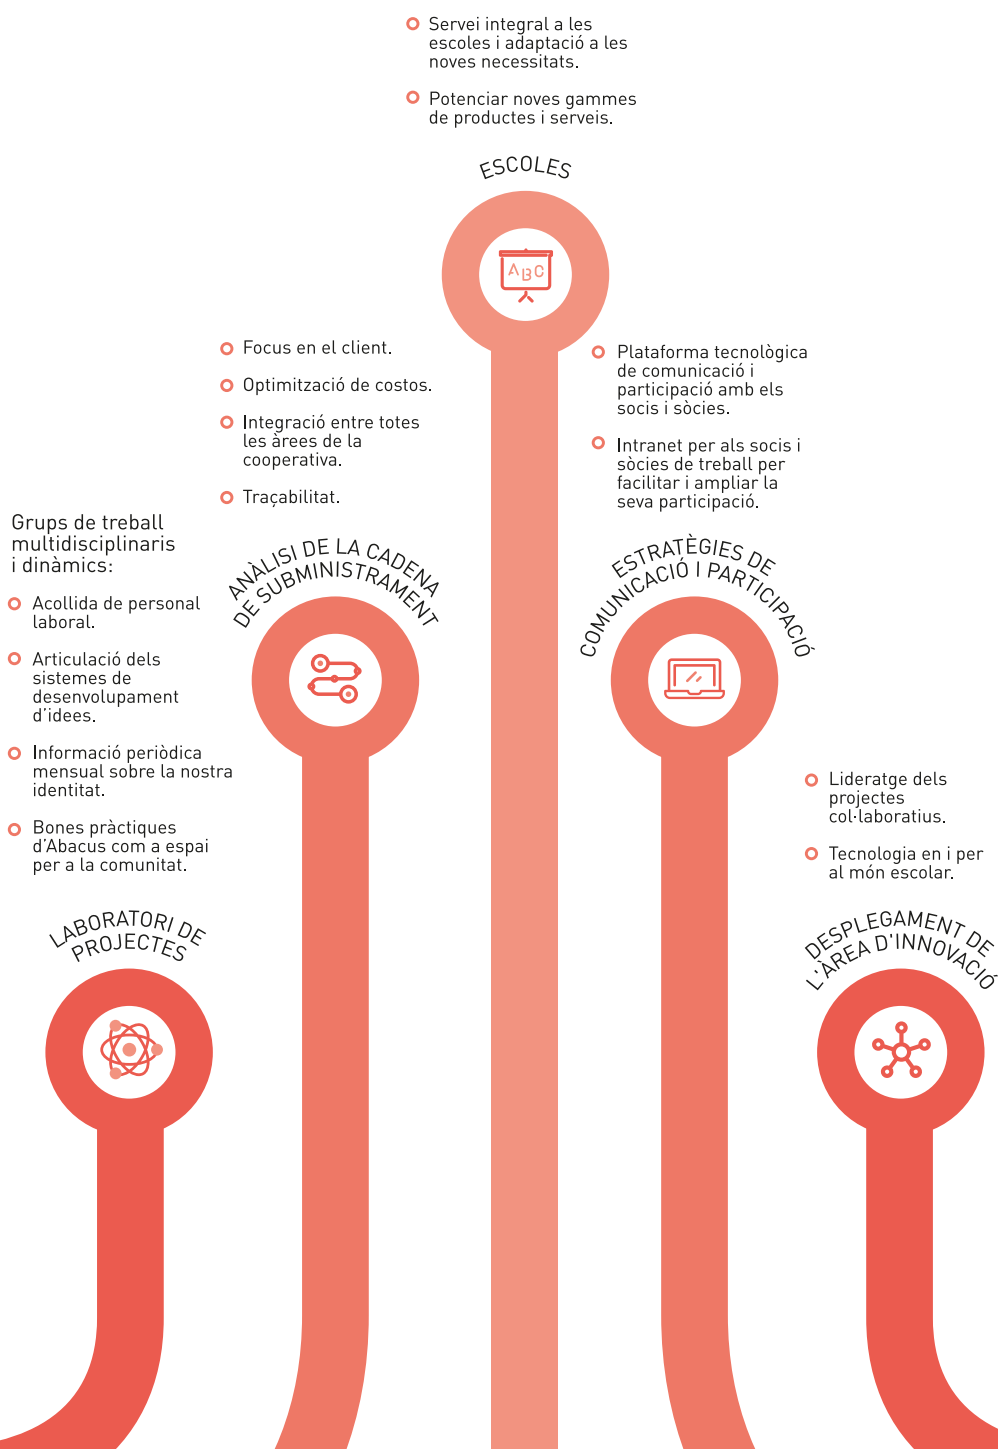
Servei integral a les escoles i adaptació a les noves necessitats.

Potenciar noves gammes de productes i serveis.

ESCOLES

ABC

Focus en el client.

Optimització de costos.

Integració entre totes les àrees de la cooperativa.

Traçabilitat.

Plataforma tecnològica de comunicació i participació amb els socis i sòcies.

Intranet per als socis i sòcies de treball per facilitar i ampliar la seva participació.

Grups de treball multidisciplinaris i dinàmics:

Acollida de personal laboral.

Articulació dels sistemes de desenvolupament d'idees.

Informació periòdica mensual sobre la nostra identitat.

Bones pràctiques d'Abacus com a espai per a la comunitat.

ANÀLISI DE LA CADENA DE SUBMINISTRAMENT

ESTRATÈGIES DE COMUNICACIÓ I PARTICIPACIÓ

Lideratge dels projectes col·laboratius.

Tecnologia en i per al món escolar.

LABORATORI DE PROJECTES

DESPLEGAMENT DE L'ÀREA D'INNOVACIÓ